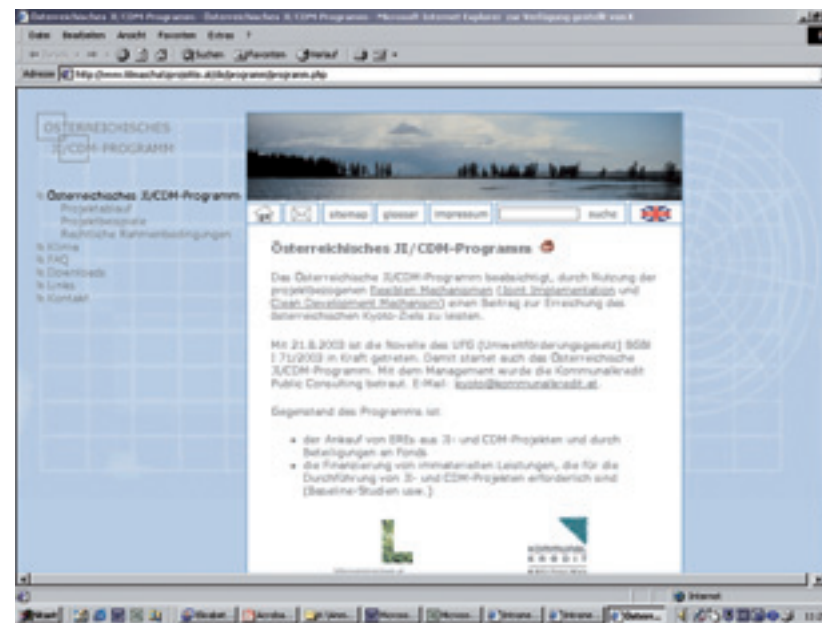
Österreichisches JI/CDM Programm - Österreichisches JI/CDM Programm - Microsoft Internet Explorer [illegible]

Datei Bearbeiten Ansicht Favoriten Extras ?

Zurück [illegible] Suchen Favoriten Verlauf

Adresse http://www.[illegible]/projekte.at/jicdm/programm/programm.php

ÖSTERREICHISCHES JI/CDM-PROGRAMM

» Österreichisches JI/CDM-Programm
Projektablauf
Projektbeispiele
Rechtliche Rahmenbedingungen
» Klima
» FAQ
» Downloads
» Links
» Kontakt

sitemap glossar impressum suche

Österreichisches JI/CDM-Programm

Das Österreichische JI/CDM-Programm beabsichtigt, durch Nutzung der projektbezogenen Flexiblen Mechanismen (Joint Implementation und Clean Development Mechanism) einen Beitrag zur Erreichung des österreichischen Kyoto-Ziels zu leisten.

Mit 21.8.2003 ist die Novelle des UFG (Umweltförderungsgesetz) BGBl I 71/2003 in Kraft getreten. Damit startet auch das Österreichische JI/CDM-Programm. Mit dem Management wurde die Kommunalkredit Public Consulting betraut. E-Mail: kyoto@kommunalkredit.at.

Gegenstand des Programms ist:

• der Ankauf von EREs aus JI- und CDM-Projekten und durch Beteiligungen an Fonds
• die Finanzierung von immateriellen Leistungen, die für die Durchführung von JI- und CDM-Projekten erforderlich sind (Baseline-Studien usw.)

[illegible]

KOMMUNAL KREDIT

Internet

Start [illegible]